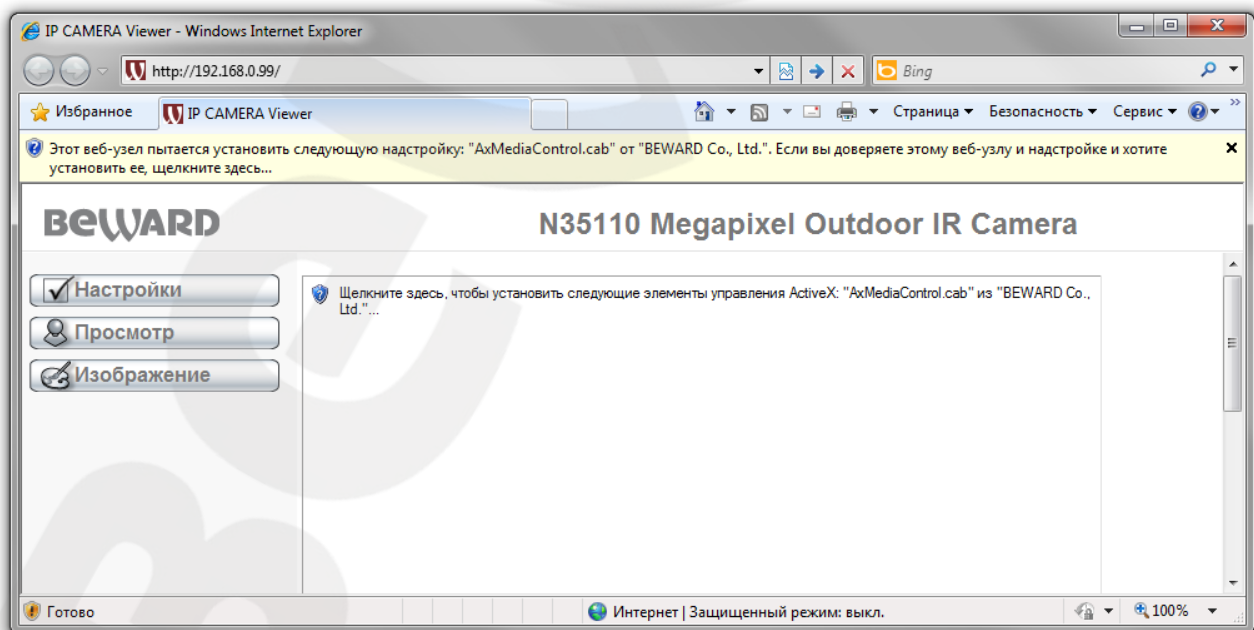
IP CAMERA Viewer - Windows Internet Explorer

http://192.168.0.99/

Bing

Избранное

IP CAMERA Viewer

Страница ▾ Безопасность ▾ Сервис ▾

Этот веб-узел пытается установить следующую надстройку: "AxMediaControl.cab" от "BEWARD Co., Ltd.". Если вы доверяете этому веб-узлу и надстройке и хотите установить ее, щелкните здесь...

BEWARD

N35110 Megapixel Outdoor IR Camera

Настройки

Просмотр

Изображение

Щелкните здесь, чтобы установить следующие элементы управления ActiveX: "AxMediaControl.cab" из "BEWARD Co., Ltd."...

Готово

Интернет | Защищенный режим: выкл.

100%